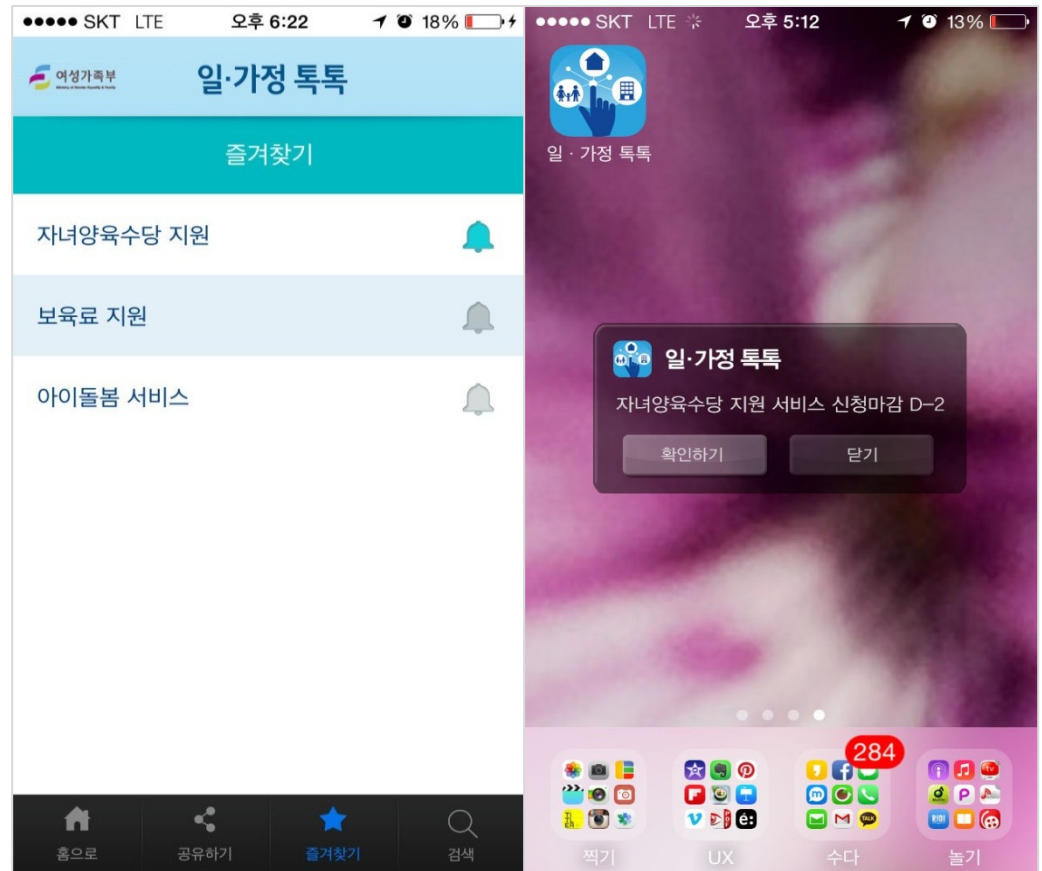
●●●●● SKT LTE 오후 6:22 18%

여성가족부
Ministry of Gender Equality & Family

일·가정 톡톡

즐겨찾기

자녀양육수당 지원

보육료 지원

아이돌봄 서비스

홈으로 공유하기 즐겨찾기 검색

●●●●● SKT LTE 오후 5:12 13%

일 · 가정 톡톡

일·가정 톡톡

자녀양육수당 지원 서비스 신청마감 D-2

확인하기 닫기

284

찍기 UX 수다 놀기